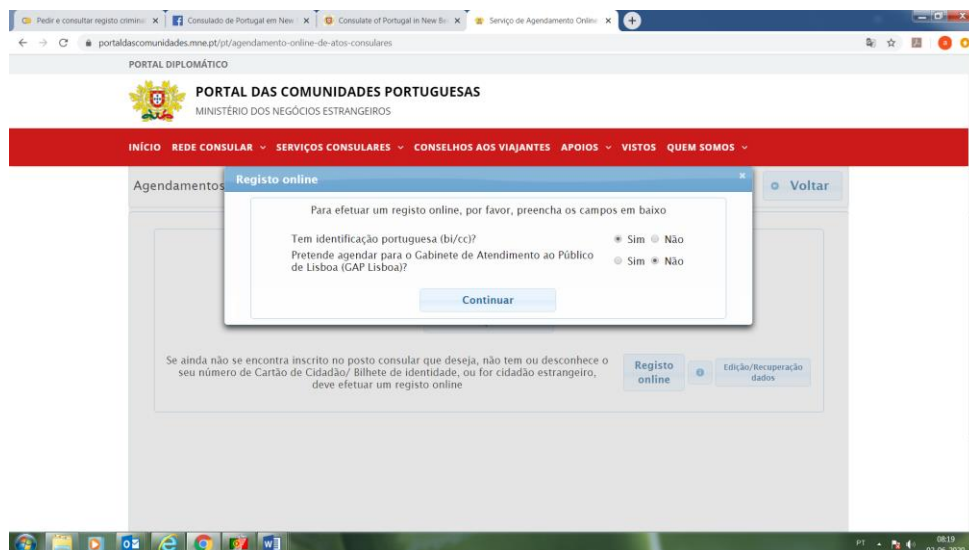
Pedir e consultar registo crimina × | Consulado de Portugal em New × | Consulate of Portugal in New Be × | Serviço de Agendamento Online ×

portaldascomunidades.mne.pt/pt/agendamento-online-de-atos-consulares

PORTAL DIPLOMÁTICO

PORTAL DAS COMUNIDADES PORTUGUESAS
MINISTÉRIO DOS NEGÓCIOS ESTRANGEIROS

INÍCIO REDE CONSULAR ⌄ SERVIÇOS CONSULARES ⌄ CONSELHOS AOS VIAJANTES APOIOS ⌄ VISTOS QUEM SOMOS ⌄

Agendamentos

Voltar

Registo online

Para efetuar um registo online, por favor, preencha os campos em baixo

Tem identificação portuguesa (bi/cc)? Sim Não

Pretende agendar para o Gabinete de Atendimento ao Público de Lisboa (GAP Lisboa)? Sim Não

Continuar

Se ainda não se encontra inscrito no posto consular que deseja, não tem ou desconhece o seu número de Cartão de Cidadão/ Bilhete de identidade, ou for cidadão estrangeiro, deve efetuar um registo online

Registo online

Edição/Recuperação dados

PT 08:19 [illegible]